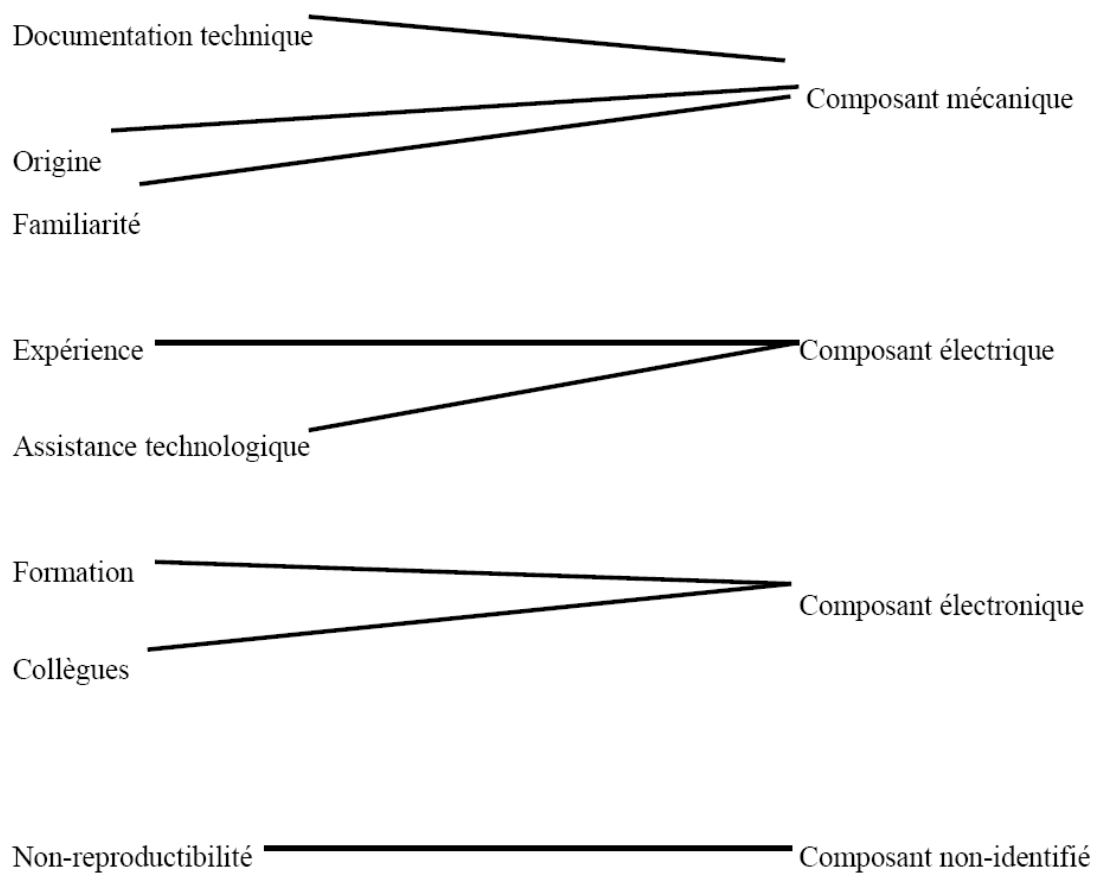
Documentation technique

Composant mécanique

Origine

Familiarité

Expérience

Composant électrique

Assistance technologique

Formation

Composant électronique

Collègues

Non-reproductibilité

Composant non-identifié